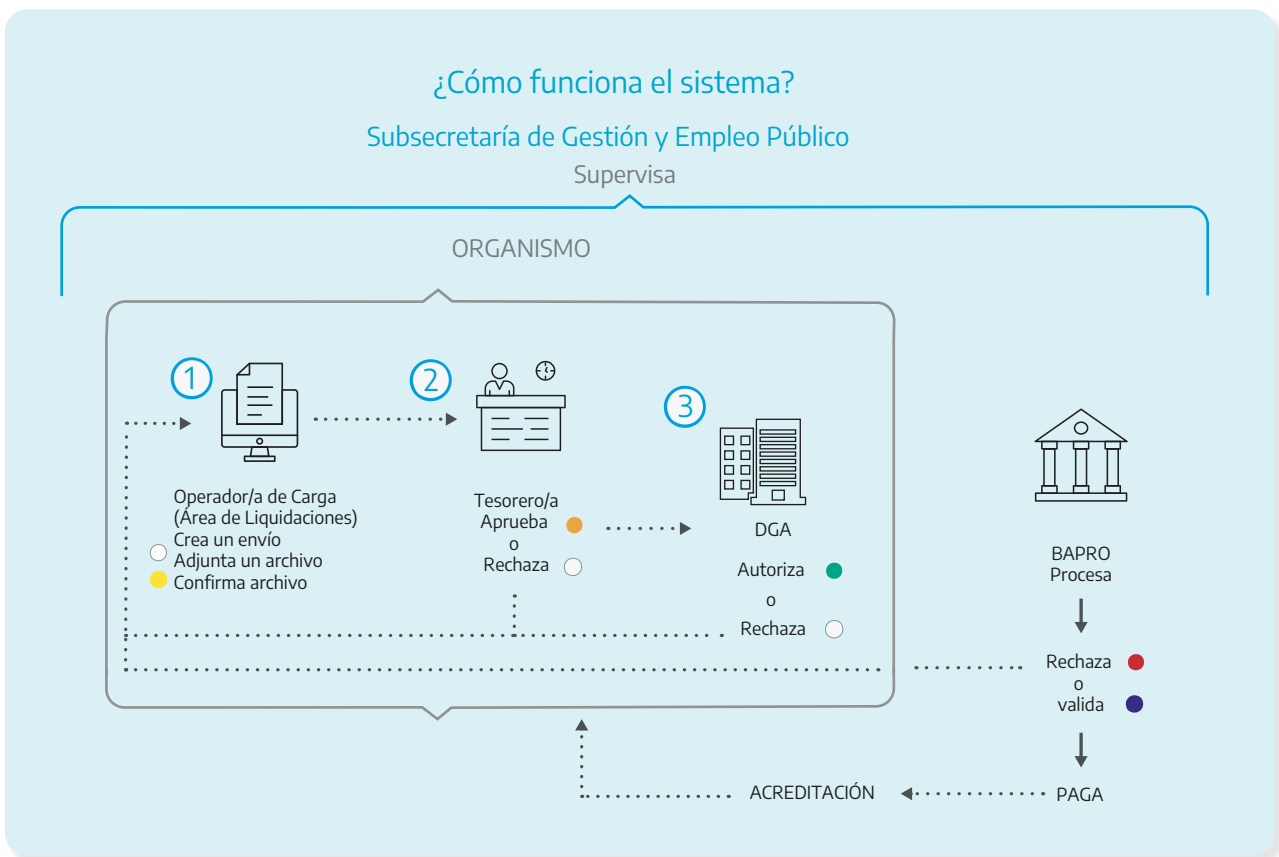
¿Cómo funciona el sistema?

Subsecretaría de Gestión y Empleo Público

Supervisa

ORGANISMO

1

Operador/a de Carga (Área de Liquidaciones)
Crea un envío
Adjunta un archivo
Confirma archivo

2

Tesorero/a
Aprueba
o
Rechaza

3

DGA
Autoriza
o
Rechaza

BAPRO
Procesa

Rechaza
o
valida

PAGA

ACREDITACIÓN